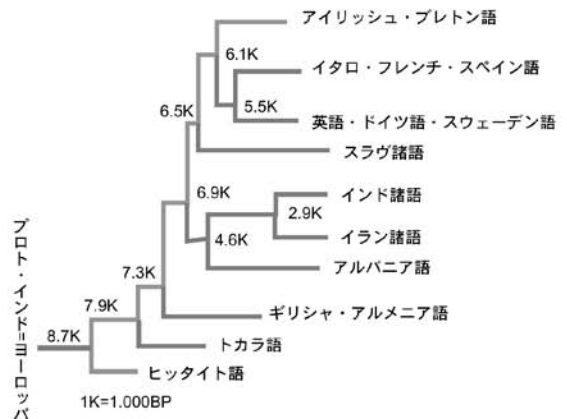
アイリッシュ・ブレトン語
6.1K
イタロ・フレンチ・スペイン語
5.5K
6.5K
英語・ドイツ語・スウェーデン語
スラヴ諸語
6.9K
インド諸語
2.9K
4.6K
イラン諸語
7.3K
アルバニア語
7.9K
ギリシャ・アルメニア語
8.7K
トカラ語
ヒッタイト語
1K=1.000BP
プロト・インド=ヨーロッパ